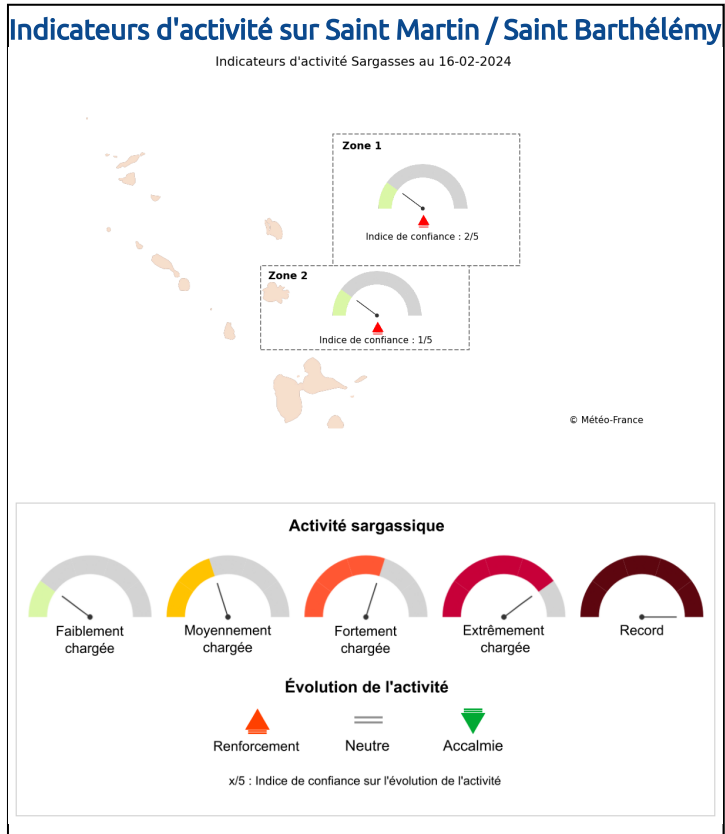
Indicateurs d'activité sur Saint Martin / Saint Barthélémy

Indicateurs d'activité Sargasses au 16-02-2024

Zone 1

Indice de confiance : 2/5

Zone 2

Indice de confiance : 1/5

© Météo-France

Activité sargassique

Faiblement chargée

Moyennement chargée

Fortement chargée

Extrêmement chargée

Record

Évolution de l'activité

Renforcement

Neutre

Accalmie

x/5 : Indice de confiance sur l'évolution de l'activité